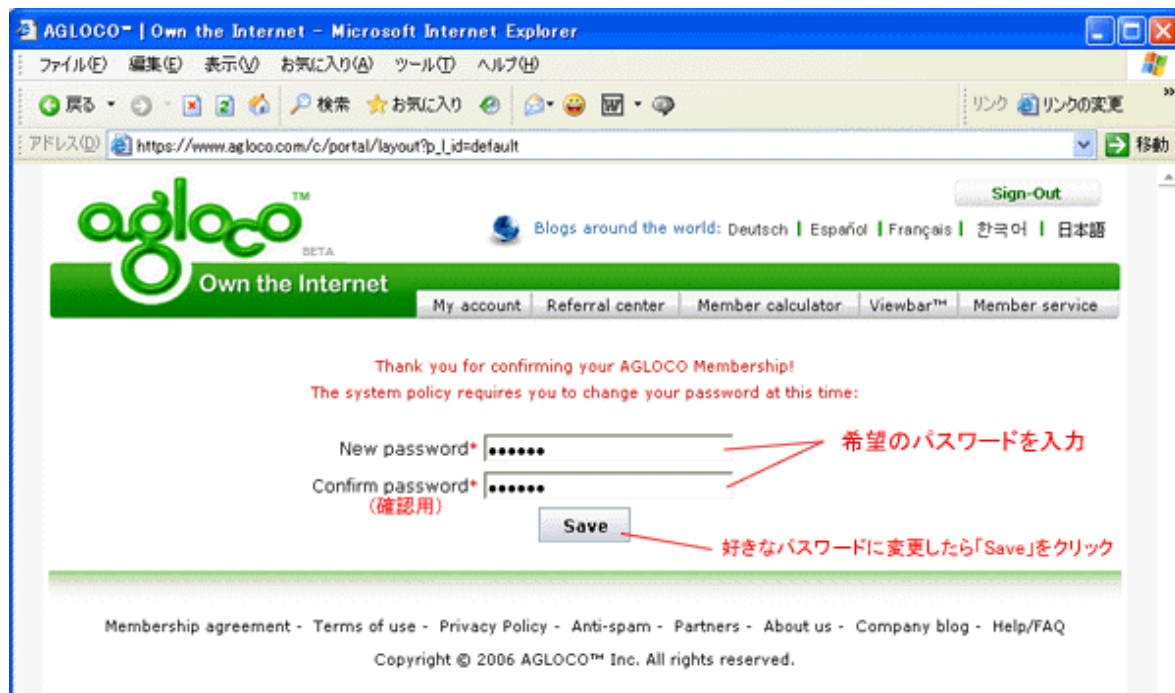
AGLOCO™ | Own the Internet - Microsoft Internet Explorer

ファイル(F) 編集(E) 表示(V) お気に入り(A) ツール(T) ヘルプ(H)

戻る 検索 お気に入り

リンク リンクの変更

アドレス(D) https://www.agloco.com/c/portal/layout?p_l_id=default

移動

agloco™ BETA

Own the Internet

Sign-Out

Blogs around the world: Deutsch | Español | Français | 한국어 | 日本語

My account | Referral center | Member calculator | Viewbar™ | Member service

Thank you for confirming your AGLOCO Membership!
The system policy requires you to change your password at this time:

New password* ••••••

Confirm password* ••••••
(確認用)

希望のパスワードを入力

Save

好きなパスワードに変更したら「Save」をクリック

Membership agreement - Terms of use - Privacy Policy - Anti-spam - Partners - About us - Company blog - Help/FAQ

Copyright © 2006 AGLOCO™ Inc. All rights reserved.